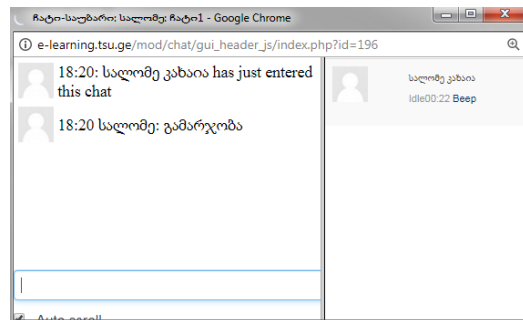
ჩატი-საუბარი: სალომე: ჩატი1 - Google Chrome

e-learning.tsu.ge/mod/chat/gui_header_js/index.php?id=196

18:20: სალომე კახაია has just entered this chat

18:20 სალომე: გამარჯობა

სალომე კახაია

Idle00:22 Beep

Auto scroll